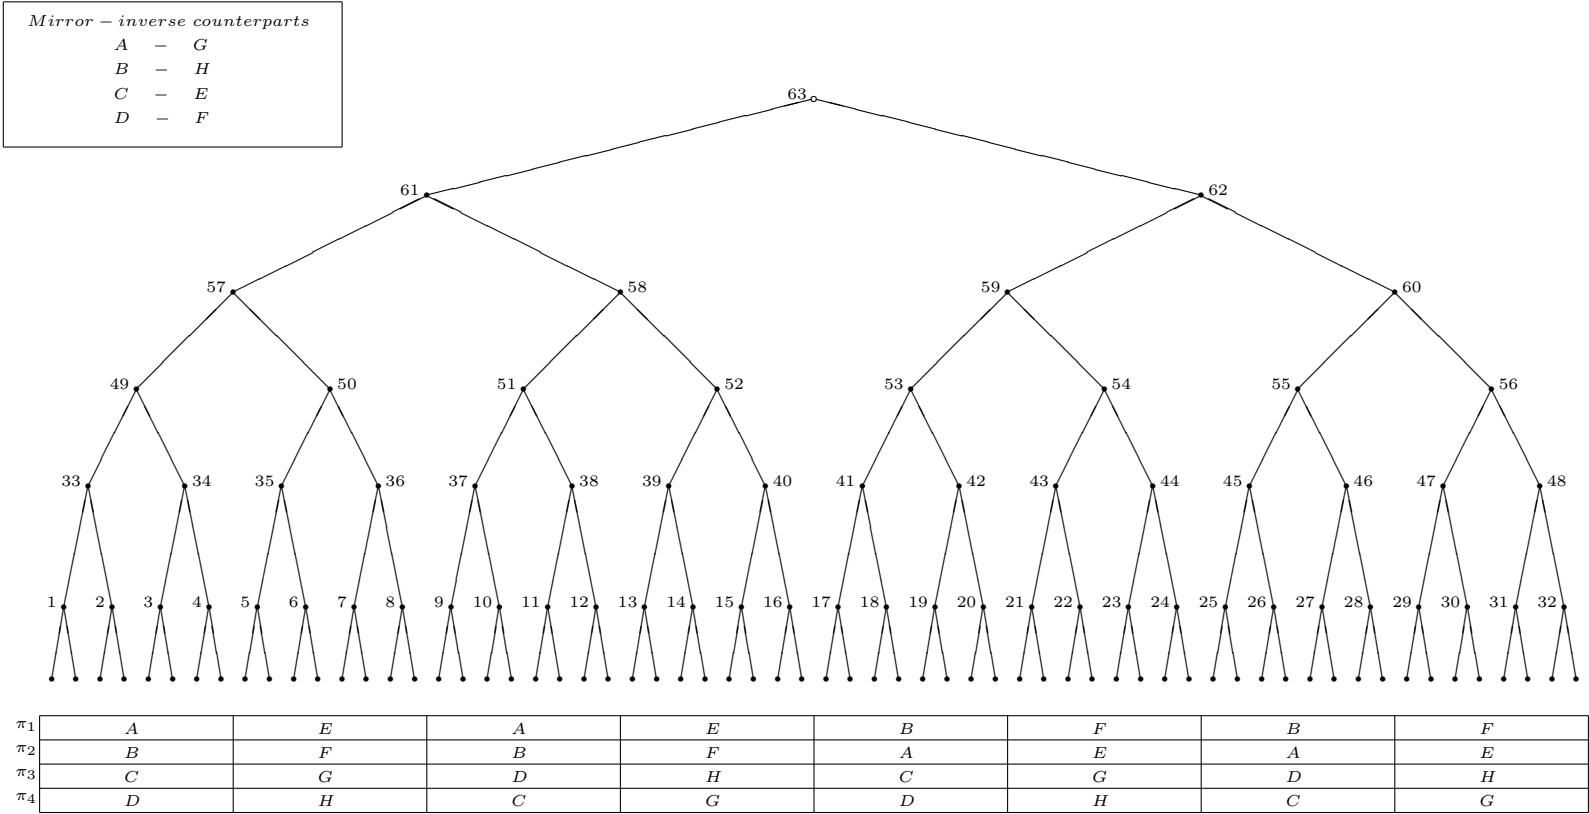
$Mirror - inverse\ counterparts$
$A \quad - \quad G$
$B \quad - \quad H$
$C \quad - \quad E$
$D \quad - \quad F$

63

61 62

57 58 59 60

49 50 51 52 53 54 55 56

33 34 35 36 37 38 39 40 41 42 43 44 45 46 47 48

1 2 3 4 5 6 7 8 9 10 11 12 13 14 15 16 17 18 19 20 21 22 23 24 25 26 27 28 29 30 31 32

| $\pi_1$ | $A$ | $E$ | $A$ | $E$ | $B$ | $F$ | $B$ | $F$ |
|---|---|---|---|---|---|---|---|---|
| $\pi_2$ | $B$ | $F$ | $B$ | $F$ | $A$ | $E$ | $A$ | $E$ |
| $\pi_3$ | $C$ | $G$ | $D$ | $H$ | $C$ | $G$ | $D$ | $H$ |
| $\pi_4$ | $D$ | $H$ | $C$ | $G$ | $D$ | $H$ | $C$ | $G$ |